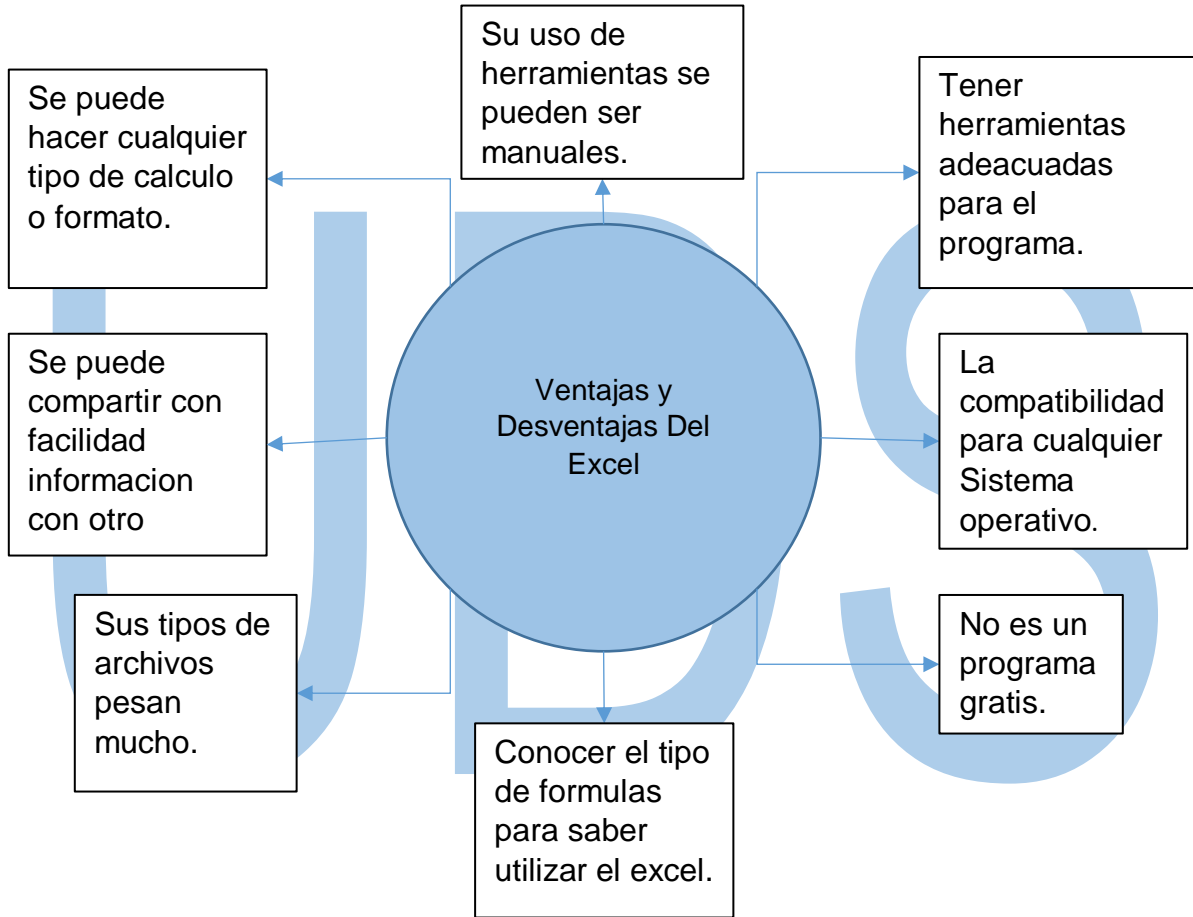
Su uso de herramientas se pueden ser manuales.

Se puede hacer cualquier tipo de calculo o formato.

Tener herramientas adeacuadas para el programa.

Se puede compartir con facilidad informacion con otro

Ventajas y Desventajas Del Excel

La compatibilidad para cualquier Sistema operativo.

Sus tipos de archivos pesan mucho.

No es un programa gratis.

Conocer el tipo de formulas para saber utilizar el excel.

UPS